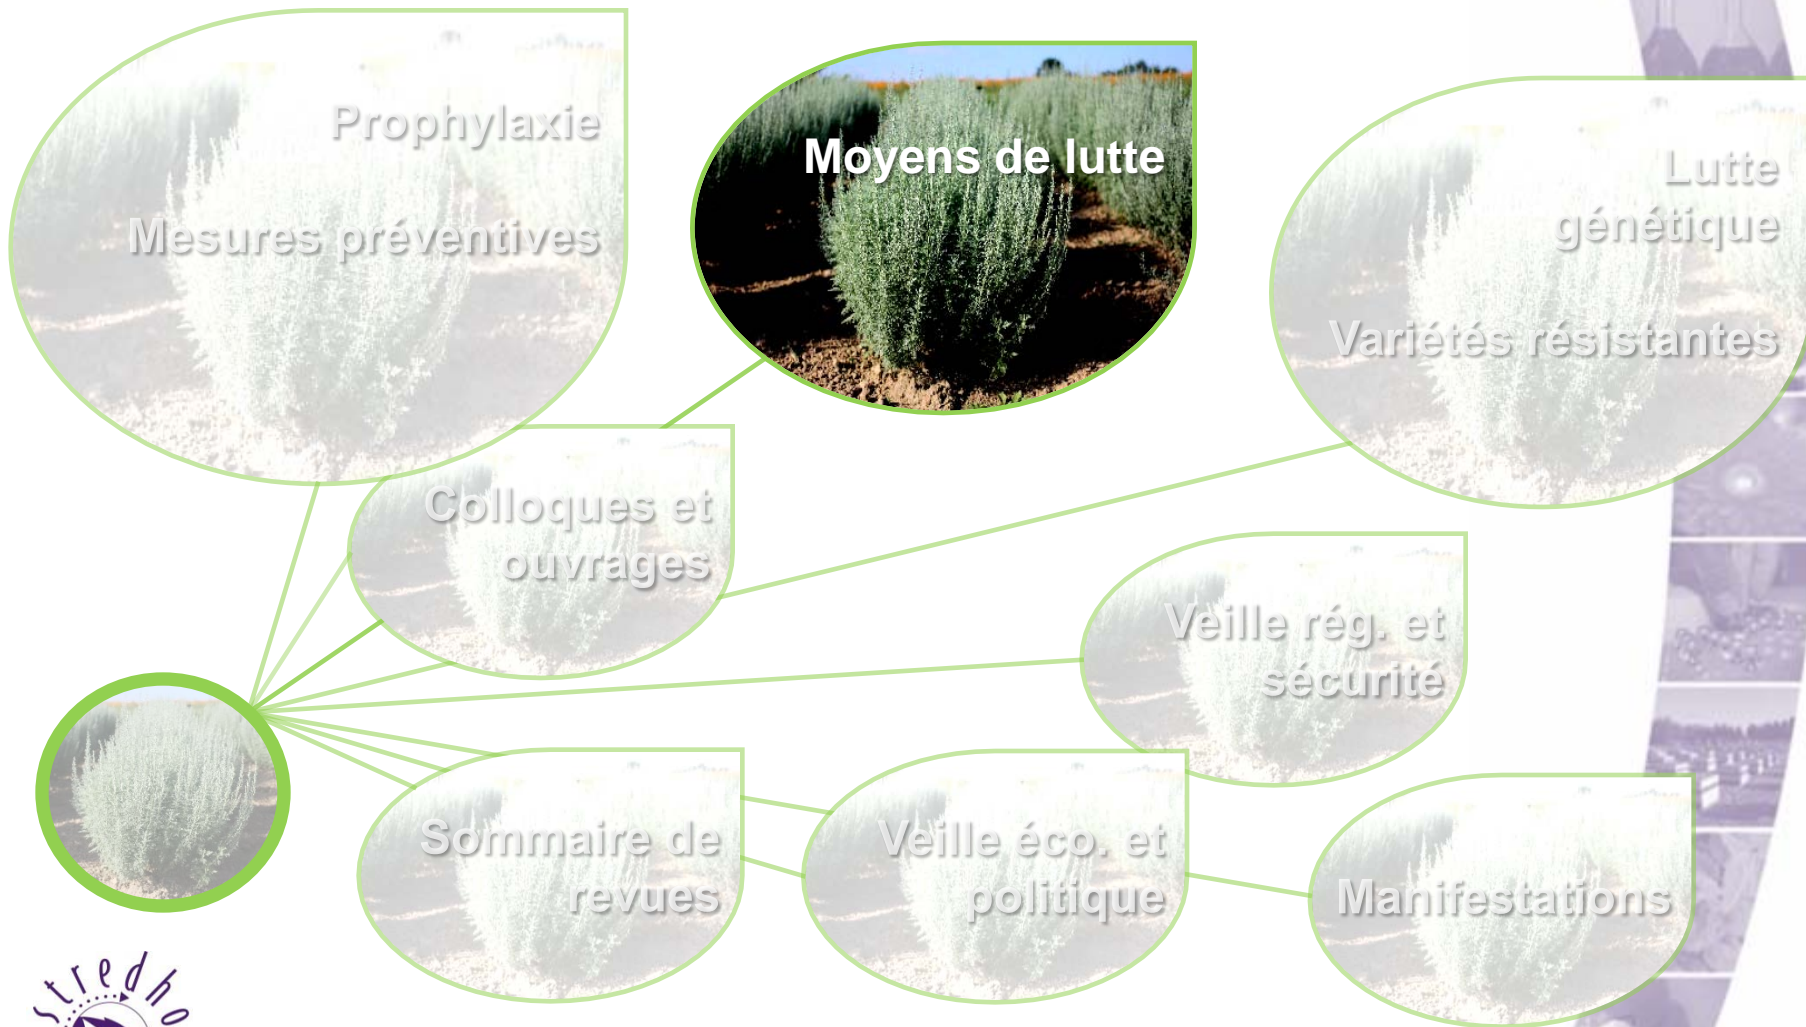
Prophylaxie

Mesures préventives

Moyens de lutte

Lutte génétique

Variétés résistantes

Colloques et ouvrages

Veille rég. et sécurité

Sommaire de revues

Veille éco. et politique

Manifestations

stredho